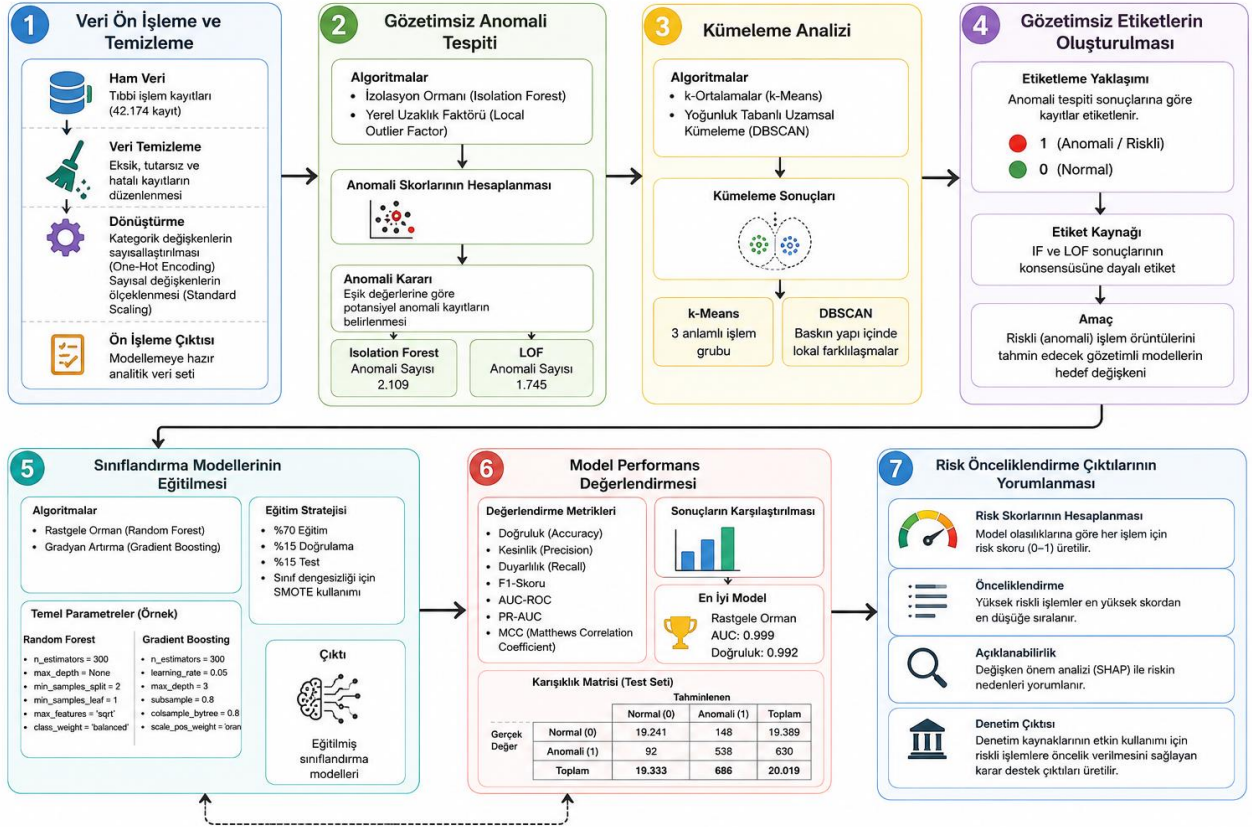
1 Veri Ön İşleme ve Temizleme

Ham Veri
Tıbbi işlem kayıtları (42.174 kayıt)

Veri Temizleme
Eksik, tutarsız ve hatalı kayıtların düzenlenmesi

Dönüştürme
Kategorik değişkenlerin sayısallaştırılması (One-Hot Encoding)
Sayısal değişkenlerin ölçeklenmesi (Standard Scaling)

Ön İşleme Çıktısı
Modellemeye hazır analitik veri seti

2 Gözetimsiz Anomali Tespiti

Algoritmalar
• İzolasyon Ormanı (Isolation Forest)
• Yerel Uzaklık Faktörü (Local Outlier Factor)

Anomali Skorlarının Hesaplanması

Anomali Kararı
Eşik değerlerine göre potansiyel anomali kayıtların belirlenmesi

Isolation Forest
Anomali Sayısı
2.109

LOF
Anomali Sayısı
1.745

3 Kümeleme Analizi

Algoritmalar
• k-Ortalamalar (k-Means)
• Yoğunluk Tabanlı Uzamsal Kümeleme (DBSCAN)

Kümeleme Sonuçları

k-Means
3 anlamlı işlem grubu

DBSCAN
Baskın yapı içinde lokal farklılaşmalar

4 Gözetimsiz Etiketlerin Oluşturulması

Etiketleme Yaklaşımı
Anomali tespiti sonuçlarına göre kayıtlar etiketlenir.
1 (Anomali / Riskli)
0 (Normal)

Etiket Kaynağı
IF ve LOF sonuçlarının konsensüsüne dayalı etiket

Amaç
Riskli (anomali) işlem örüntülerini tahmin edecek gözetimli modellerin hedef değişkeni

5 Sınıflandırma Modellerinin Eğitilmesi

Algoritmalar
• Rastgele Orman (Random Forest)
• Gradyan Artırma (Gradient Boosting)

Eğitim Stratejisi
• %70 Eğitim
• %15 Doğrulama
• %15 Test
• Sınıf dengesizliği için SMOTE kullanımı

Temel Parametreler (Örnek)

Random Forest
• n_estimators = 300
• max_depth = None
• min_samples_split = 2
• min_samples_leaf = 1
• max_features = 'sqrt'
• class_weight = 'balanced'

Gradient Boosting
• n_estimators = 300
• learning_rate = 0.05
• max_depth = 3
• subsample = 0.8
• colsample_bytree = 0.8
• scale_pos_weight = 'oran

Çıktı
Eğitilmiş sınıflandırma modelleri

6 Model Performans Değerlendirmesi

Değerlendirme Metrikleri
• Doğruluk (Accuracy)
• Kesinlik (Precision)
• Duyarlılık (Recall)
• F1-Skoru
• AUC-ROC
• PR-AUC
• MCC (Matthews Correlation Coefficient)

Sonuçların Karşılaştırılması

En İyi Model
Rastgele Orman
AUC: 0.999
Doğruluk: 0.992

Karışıklık Matrisi (Test Seti)

Tahminlenen

| Gerçek Değer | Normal (0) | Anomali (1) | Toplam |
|---|---|---|---|
| Normal (0) | 19.241 | 148 | 19.389 |
| Anomali (1) | 92 | 538 | 630 |
| Toplam | 19.333 | 686 | 20.019 |

7 Risk Önceliklendirme Çıktılarının Yorumlanması

Risk Skorlarının Hesaplanması
Model olasılıklarına göre her işlem için risk skoru (0–1) üretilir.

Önceliklendirme
Yüksek riskli işlemler en yüksek skordan en düşüğe sıralanır.

Açıklanabilirlik
Değişken önem analizi (SHAP) ile riskin nedenleri yorumlanır.

Denetim Çıktısı
Denetim kaynaklarının etkin kullanımı için riskli işlemlere öncelik verilmesini sağlayan karar destek çıktıları üretilir.